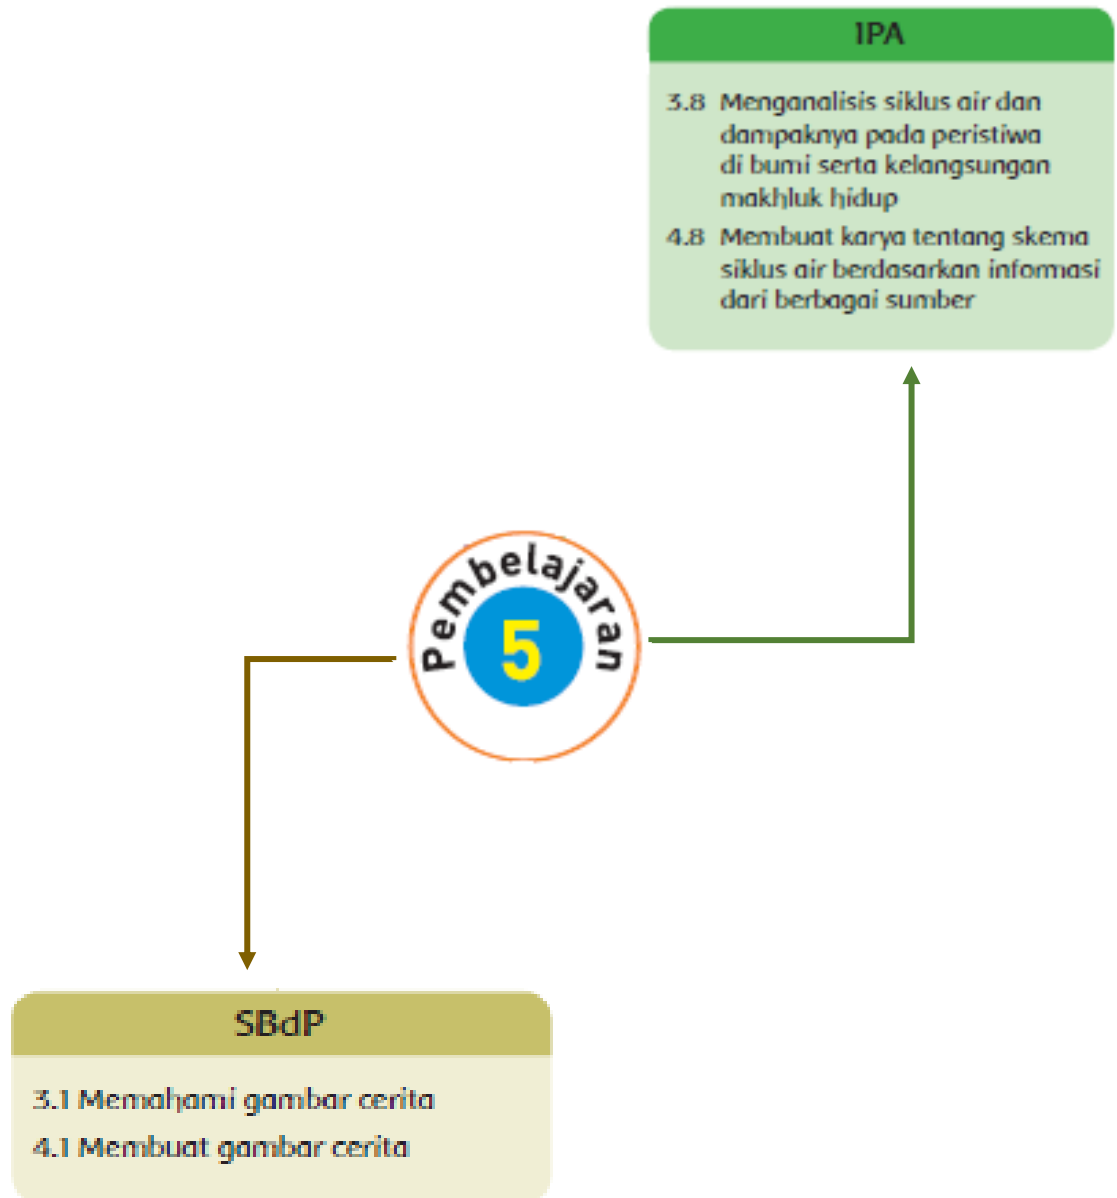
IPA

3.8 Menganalisis siklus air dan dampaknya pada peristiwa di bumi serta kelangsungan makhluk hidup

4.8 Membuat karya tentang skema siklus air berdasarkan infomasi dari berbagai sumber

Pembelajaran 5

SBdP

3.1 Memahami gambar cerita

4.1 Membuat gambar cerita